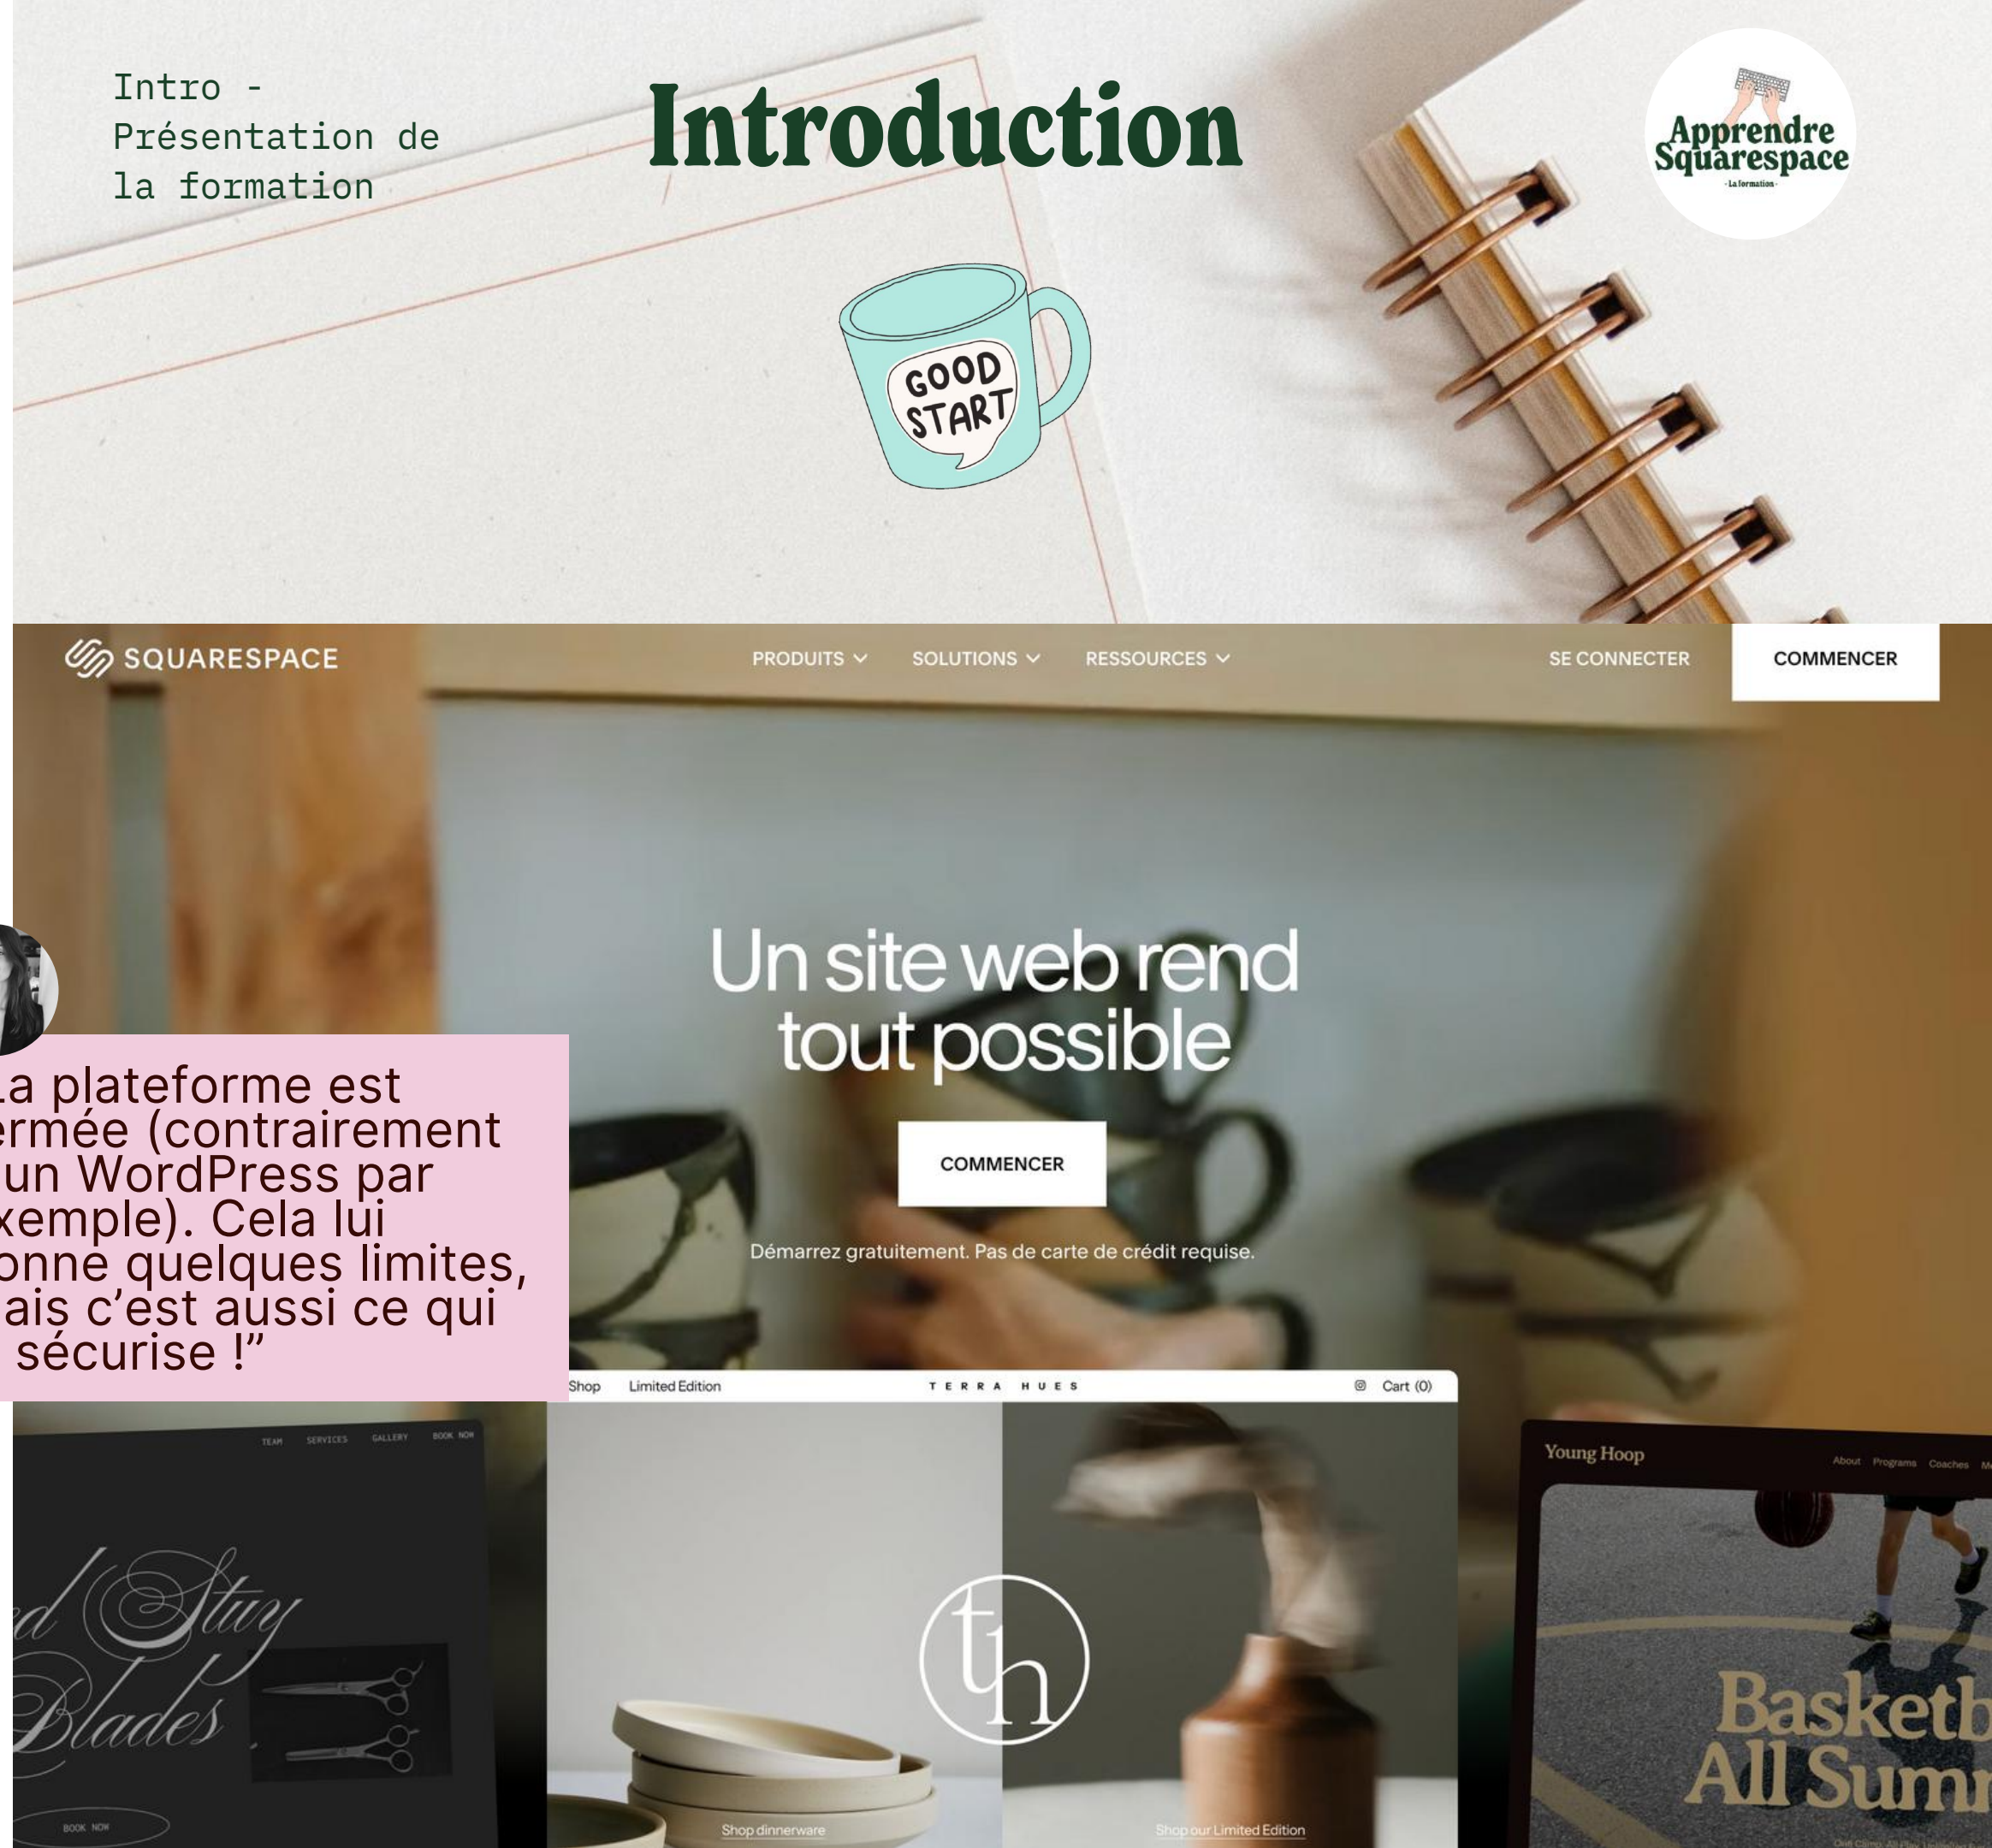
Intro - Présentation de la formation

Introduction

Apprendre Squarespace
- La formation -

GOOD START

SQUARESPACE

PRODUITS SOLUTIONS RESSOURCES

SE CONNECTER

COMMENCER

Un site web rend tout possible

COMMENCER

Démarrez gratuitement. Pas de carte de crédit requise.

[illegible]a plateforme est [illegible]ermée (contrairement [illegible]un WordPress par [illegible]xemple). Cela lui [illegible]onne quelques limites, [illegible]ais c'est aussi ce qui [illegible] sécurise !"

Shop Limited Edition TERRA HUES Cart (0)

TEAM SERVICES GALLERY BOOK NOW

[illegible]d Stuy Blades

BOOK NOW

th

Shop dinnerware

Shop our Limited Edition

Young Hoop

About Programs Coaches

Basketb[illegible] All Summ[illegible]